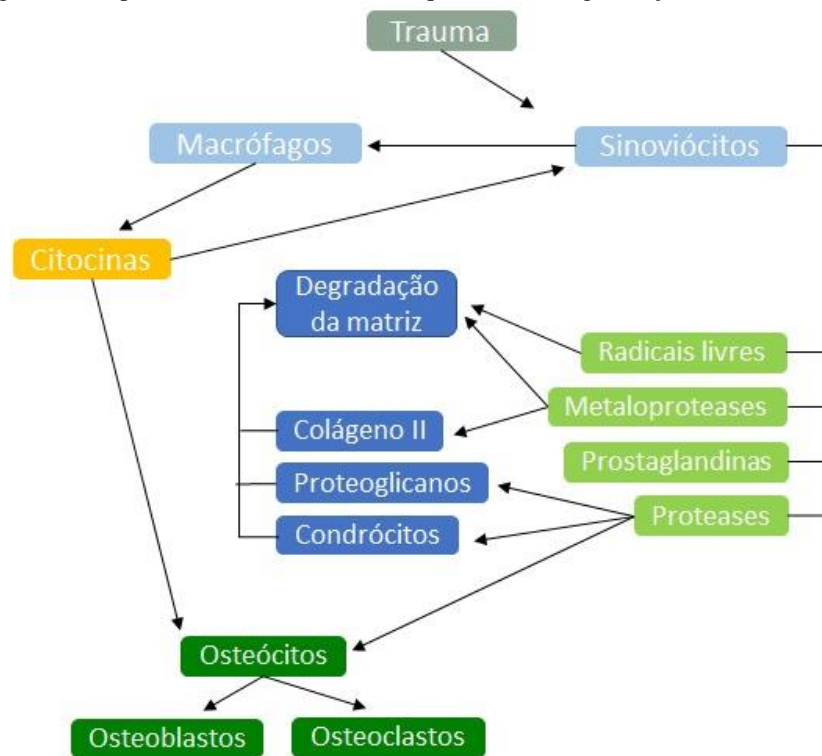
Trauma

Macrófagos

Sinoviócitos

Citocinas

Degradação da matriz

Radicais livres

Metaloproteases

Colágeno II

Prostaglandinas

Proteoglicanos

Proteases

Condrócitos

Osteócitos

Osteoblastos

Osteoclastos